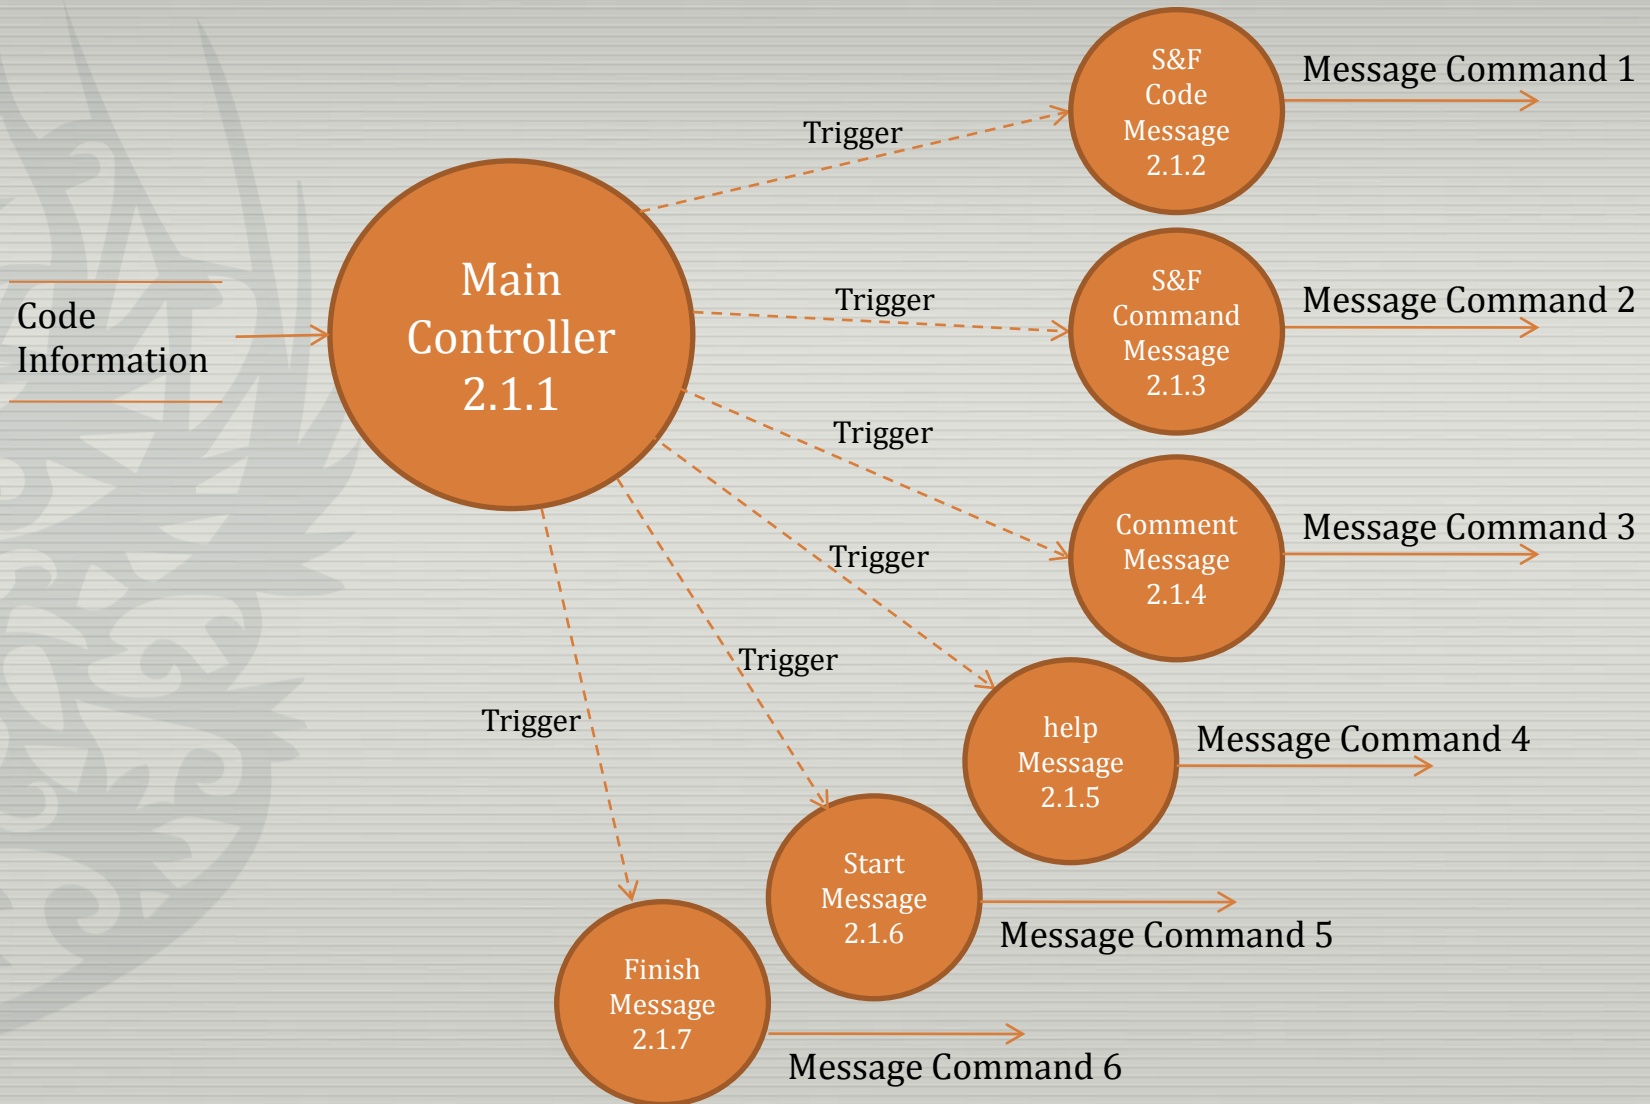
Code Information

Main Controller 2.1.1

Trigger

S&F Code Message 2.1.2

Message Command 1

Trigger

S&F Command Message 2.1.3

Message Command 2

Trigger

Comment Message 2.1.4

Message Command 3

Trigger

help Message 2.1.5

Message Command 4

Trigger

Start Message 2.1.6

Message Command 5

Trigger

Finish Message 2.1.7

Message Command 6